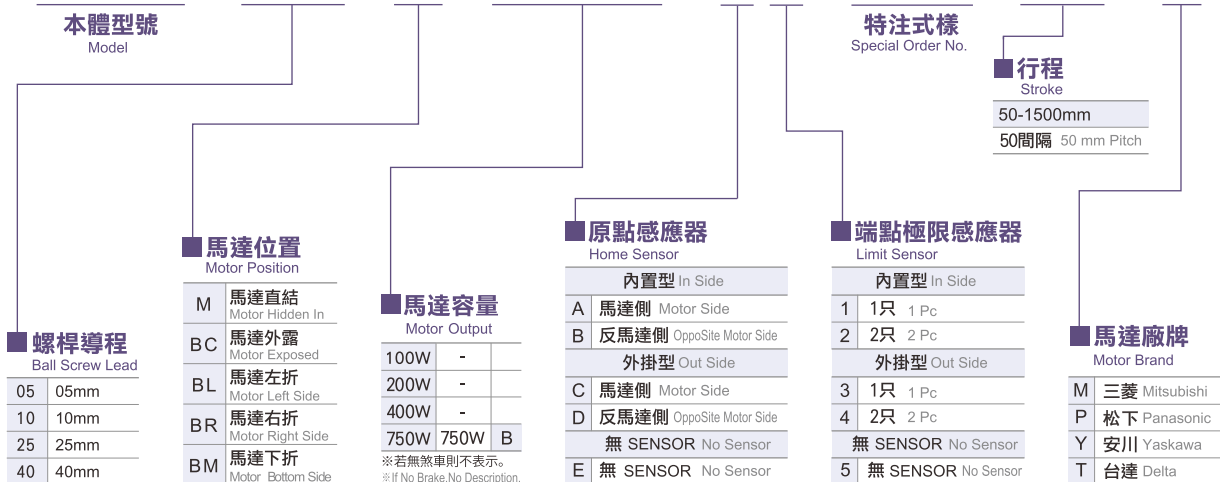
本體型號
Model

特注式樣
Special Order No.

行程
Stroke

| 50-1500mm |
|---|
| 50間隔 50 mm Pitch |

螺桿導程
Ball Screw Lead

| 05 | 05mm |
|---|---|
| 10 | 10mm |
| 25 | 25mm |
| 40 | 40mm |

馬達位置
Motor Position

| M | 馬達直結 Motor Hidden In |
|---|---|
| BC | 馬達外露 Motor Exposed |
| BL | 馬達左折 Motor Left Side |
| BR | 馬達右折 Motor Right Side |
| BM | 馬達下折 Motor Bottom Side |

馬達容量
Motor Output

| 100W | - | |
|---|---|---|
| 200W | - | |
| 400W | - | |
| 750W | 750W | B |

※若無煞車則不表示。
※If No Brake,No Description.

原點感應器
Home Sensor

| 內置型 In Side | |
|---|---|
| A | 馬達側 Motor Side |
| B | 反馬達側 OppoSite Motor Side |
| 外掛型 Out Side | |
| C | 馬達側 Motor Side |
| D | 反馬達側 OppoSite Motor Side |
| 無 SENSOR No Sensor | |
| E | 無 SENSOR No Sensor |

端點極限感應器
Limit Sensor

| 內置型 In Side | |
|---|---|
| 1 | 1只 1 Pc |
| 2 | 2只 2 Pc |
| 外掛型 Out Side | |
| 3 | 1只 1 Pc |
| 4 | 2只 2 Pc |
| 無 SENSOR No Sensor | |
| 5 | 無 SENSOR No Sensor |

馬達廠牌
Motor Brand

| M | 三菱 Mitsubishi |
|---|---|
| P | 松下 Panasonic |
| Y | 安川 Yaskawa |
| T | 台達 Delta |